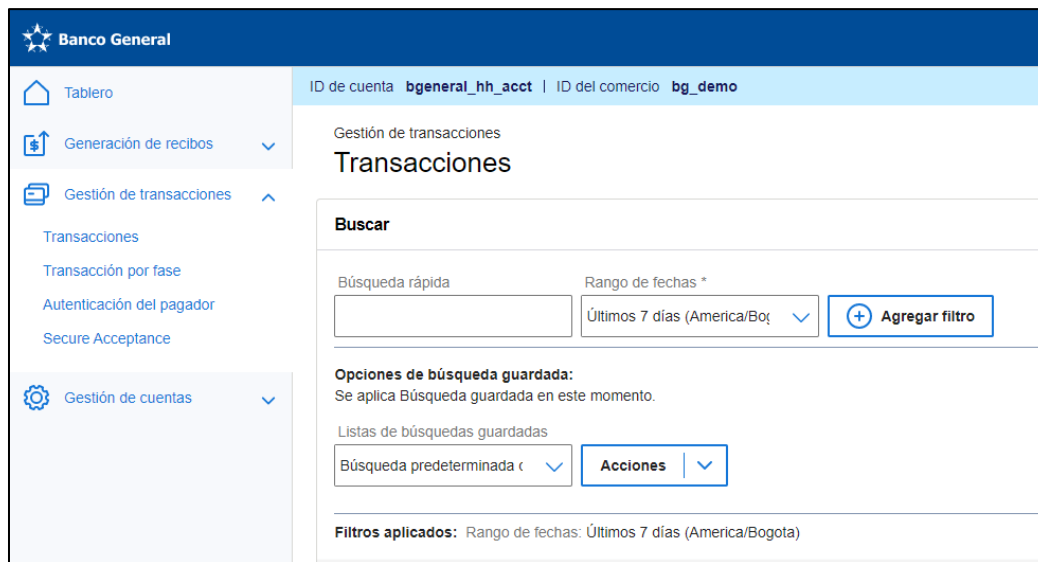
Banco General

Tablero

Generación de recibos

Gestión de transacciones

Transacciones

Transacción por fase

Autenticación del pagador

Secure Acceptance

Gestión de cuentas

ID de cuenta **bgeneral_hh_acct** | ID del comercio **bg_demo**

Gestión de transacciones

Transacciones

Buscar

Búsqueda rápida

Rango de fechas *

Últimos 7 días (America/Bo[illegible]

Agregar filtro

Opciones de búsqueda guardada:

Se aplica Búsqueda guardada en este momento.

Listas de búsquedas guardadas

Búsqueda predeterminada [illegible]

Acciones

Filtros aplicados: Rango de fechas: Últimos 7 días (America/Bogota)